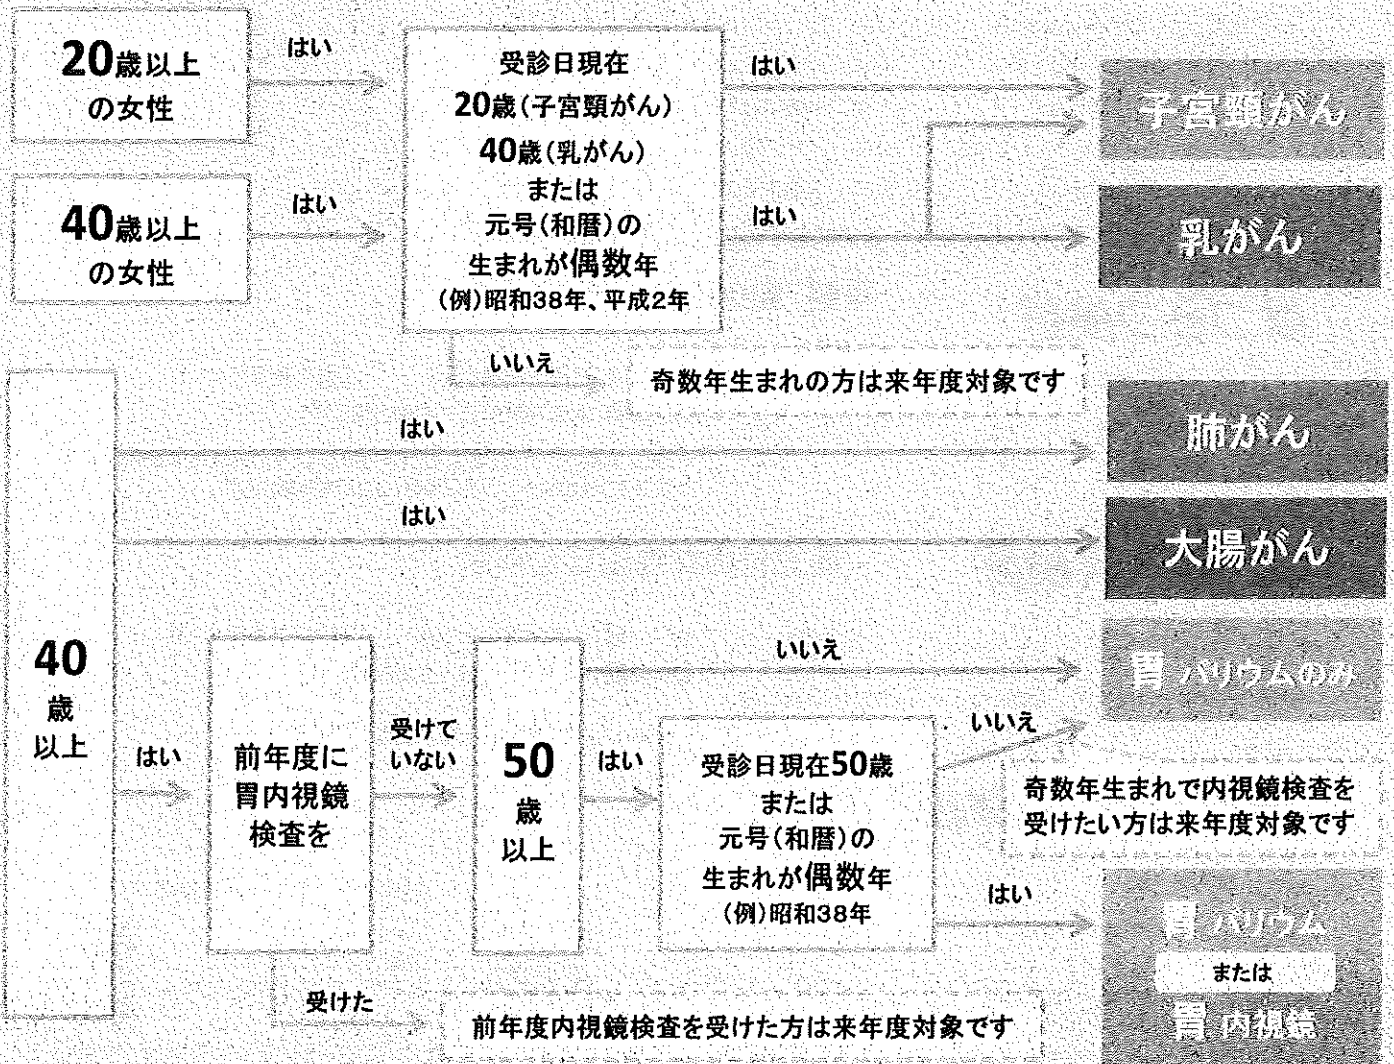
20歳以上の女性

はい

40歳以上の女性

はい

受診日現在
20歳(子宮頸がん)
40歳(乳がん)
または
元号(和暦)の
生まれが偶数年
(例)昭和38年、平成2年

はい

はい

子宮頸がん

乳がん

いいえ

奇数年生まれの方は来年度対象です

40歳以上

はい

肺がん

はい

大腸がん

はい

前年度に胃内視鏡検査を

受けていない

50歳以上

いいえ

胃 バリウムのみ

はい

受診日現在50歳
または
元号(和暦)の
生まれが偶数年
(例)昭和38年

いいえ

奇数年生まれで内視鏡検査を受けたい方は来年度対象です

はい

胃 バリウム
または
胃 内視鏡

受けた

前年度内視鏡検査を受けた方は来年度対象です